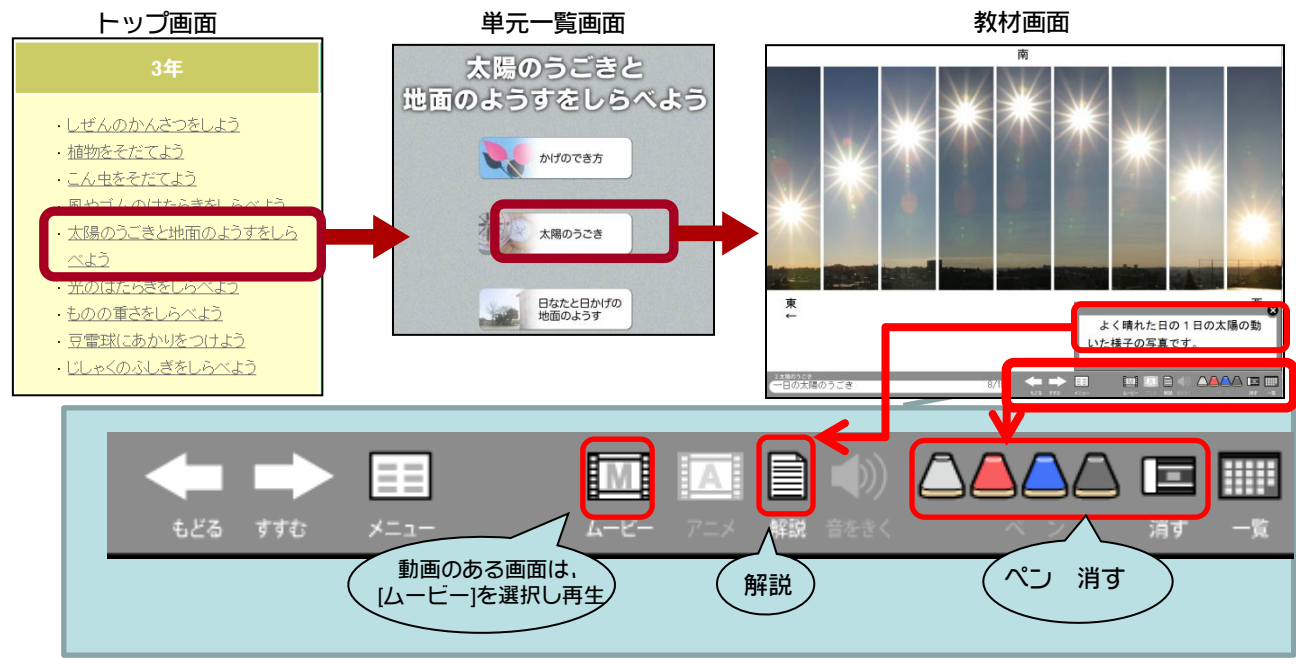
トップ画面

3年

・しぜんのかんさつをしよう
・植物をそだてよう
・こん虫をそだてよう
・風やゴムのはたらきをしらべよう
・太陽のうごきと地面のようすをしらべよう
・光のはたらきをしらべよう
・ものの重さをしらべよう
・豆電球にあかりをつけよう
・じしゃくのふしぎをしらべよう

単元一覧画面

太陽のうごきと地面のようすをしらべよう

かげのでき方

太陽のうごき

日なたと日かげの地面のようす

教材画面

南

東
←

西

よく晴れた日の１日の太陽の動いた様子の写真です。

2 太陽のうごき
一日の太陽のうごき

8/1

もどる　すすむ　メニュー　ムービー　アニメ　解説　音をきく　ペン　消す　一覧

動画のある画面は，[ムービー]を選択し再生

解説

ペン　消す